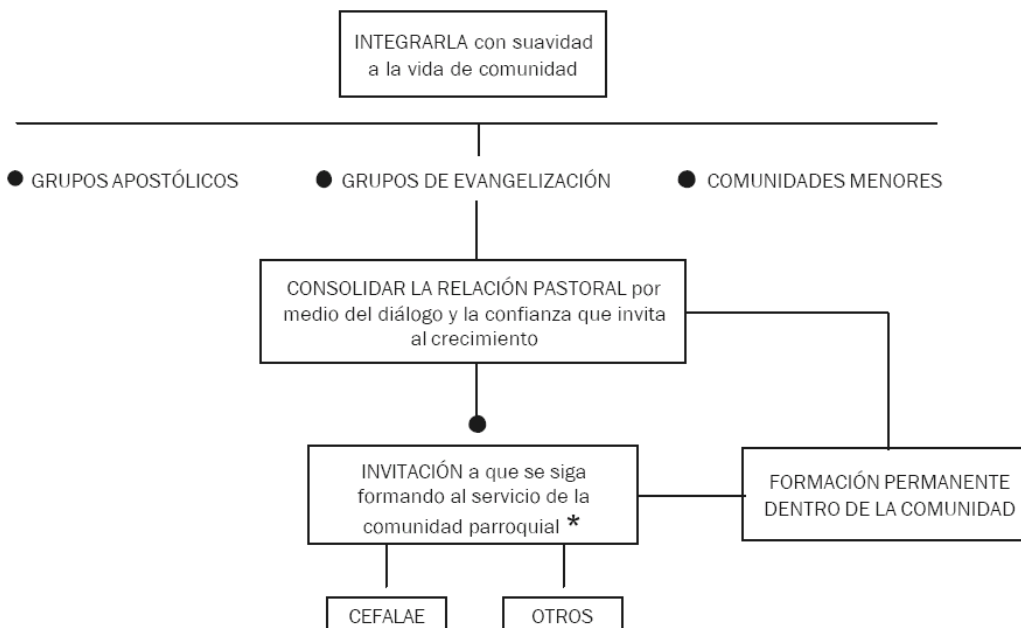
INTEGRARLA con suavidad a la vida de comunidad

GRUPOS APOSTÓLICOS

GRUPOS DE EVANGELIZACIÓN

COMUNIDADES MENORES

CONSOLIDAR LA RELACIÓN PASTORAL por medio del diálogo y la confianza que invita al crecimiento

INVITACIÓN a que se siga formando al servicio de la comunidad parroquial *

FORMACIÓN PERMANENTE DENTRO DE LA COMUNIDAD

CEFALAE

OTROS